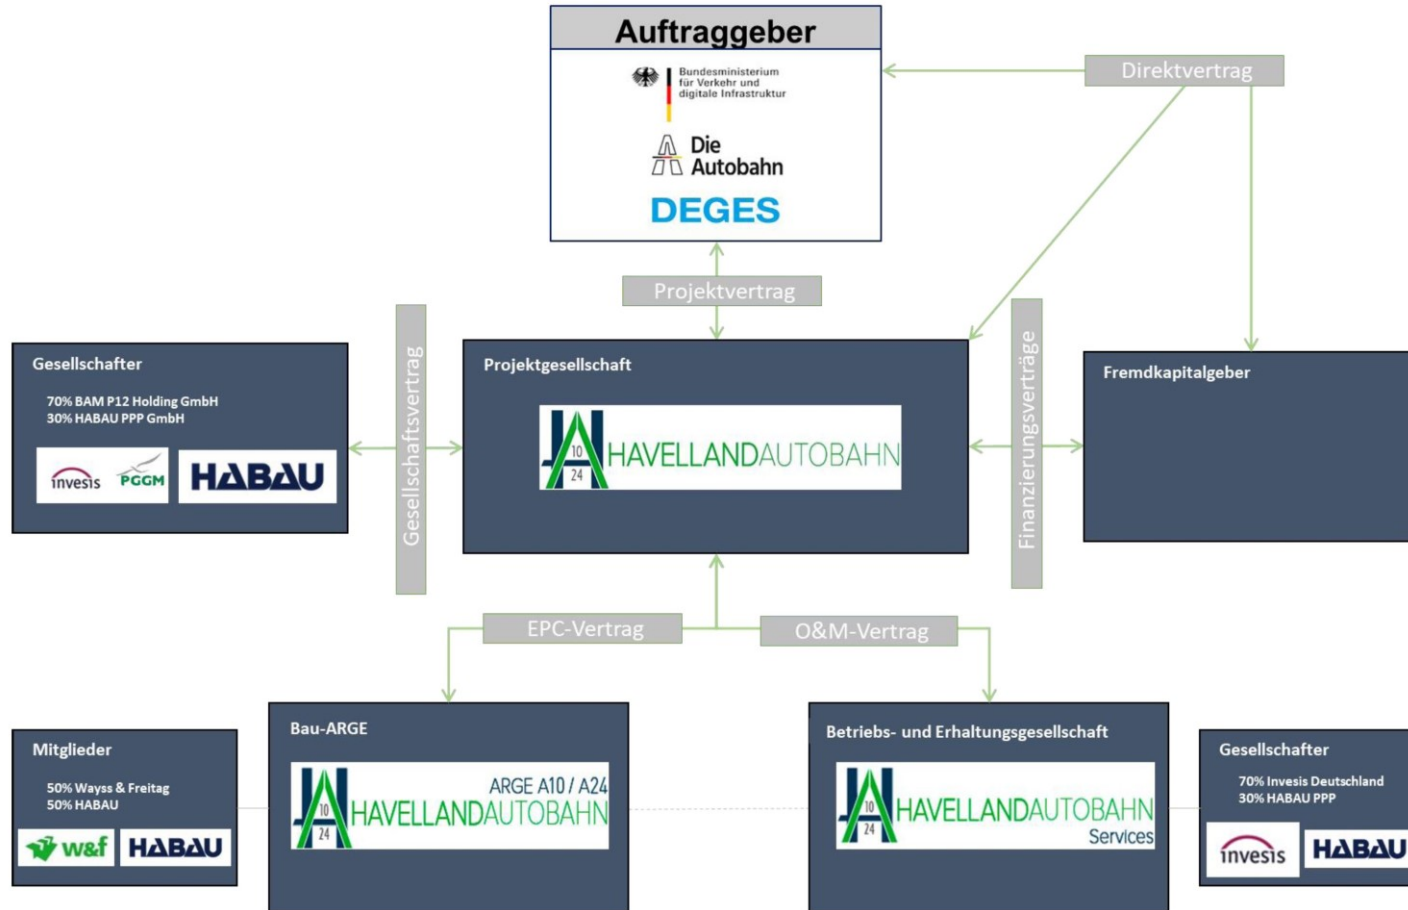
Auftraggeber

Bundesministerium für Verkehr und digitale Infrastruktur

Die Autobahn

DEGES

Direktvertrag

Projektvertrag

Gesellschafter

70% BAM P12 Holding GmbH
30% HABAU PPP GmbH

invesis PGGM HABAU

Gesellschaftsvertrag

Projektgesellschaft

10 24 HAVELLANDAUTOBAHN

Finanzierungsverträge

Fremdkapitalgeber

EPC-Vertrag

O&M-Vertrag

Mitglieder

50% Wayss & Freitag
50% HABAU

w&f HABAU

Bau-ARGE

10 24 ARGE A10 / A24 HAVELLANDAUTOBAHN

Betriebs- und Erhaltungsgesellschaft

10 24 HAVELLANDAUTOBAHN Services

Gesellschafter

70% Invesis Deutschland
30% HABAU PPP

invesis HABAU